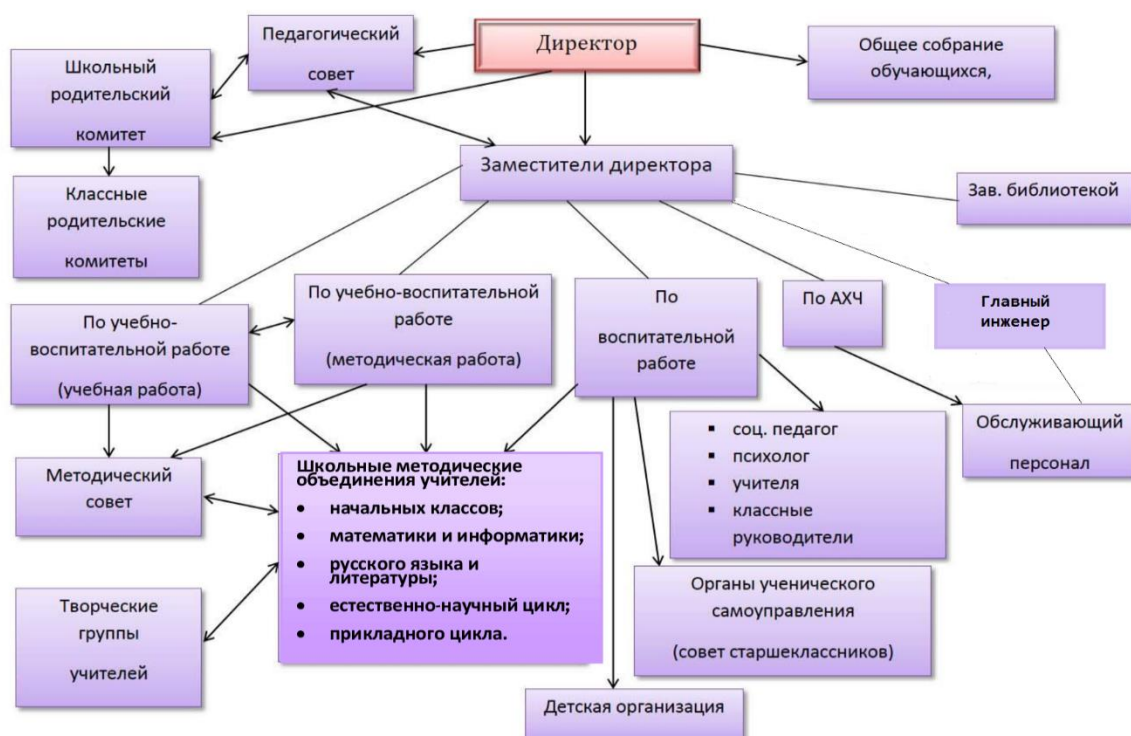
Директор

Педагогический совет

Общее собрание обучающихся,

Школьный родительский комитет

Заместители директора

Классные родительские комитеты

Зав. библиотекой

По учебно-воспитательной работе (учебная работа)

По учебно-воспитательной работе (методическая работа)

По воспитательной работе

По АХЧ

Главный инженер

Обслуживающий персонал

Методический совет

Школьные методические объединения учителей:
- начальных классов;
- математики и информатики;
- русского языка и литературы;
- естественно-научный цикл;
- прикладного цикла.

- соц. педагог
- психолог
- учителя
- классные руководители

Органы ученического самоуправления (совет старшеклассников)

Творческие группы учителей

Детская организация